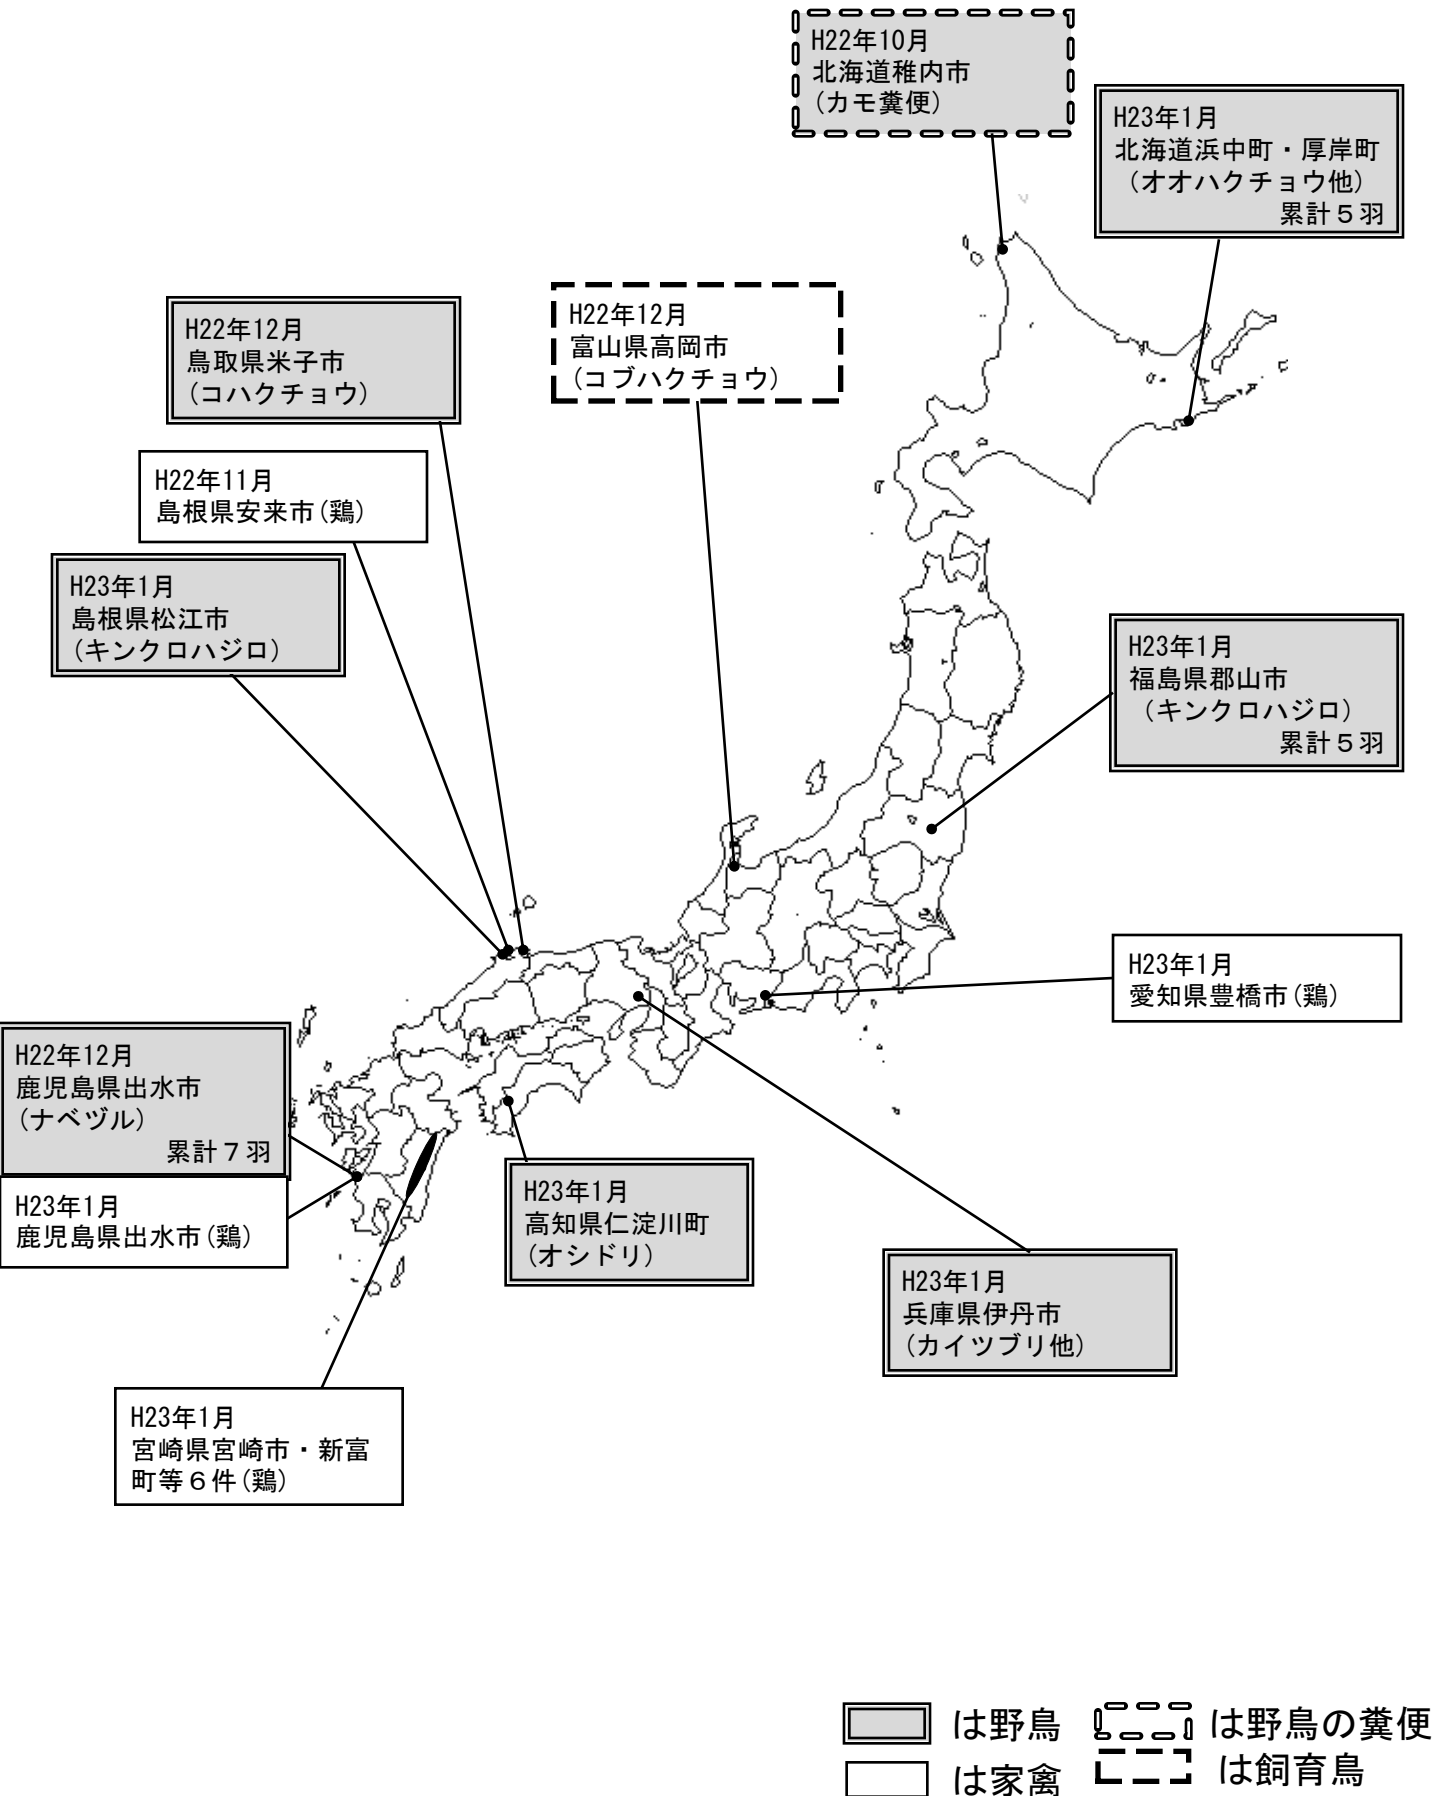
H22年10月
北海道稚内市
（カモ糞便）

H23年1月
北海道浜中町・厚岸町
（オオハクチョウ他）
累計５羽

H22年12月
鳥取県米子市
（コハクチョウ）

H22年12月
富山県高岡市
（コブハクチョウ）

H22年11月
島根県安来市(鶏)

H23年1月
島根県松江市
（キンクロハジロ）

H23年1月
福島県郡山市
（キンクロハジロ）
累計５羽

H23年1月
愛知県豊橋市(鶏)

H22年12月
鹿児島県出水市
（ナベヅル）
累計７羽

H23年1月
鹿児島県出水市(鶏)

H23年1月
高知県仁淀川町
（オシドリ）

H23年1月
兵庫県伊丹市
（カイツブリ他）

H23年1月
宮崎県宮崎市・新富町等６件(鶏)

は野鳥　は野鳥の糞便
は家禽　は飼育鳥